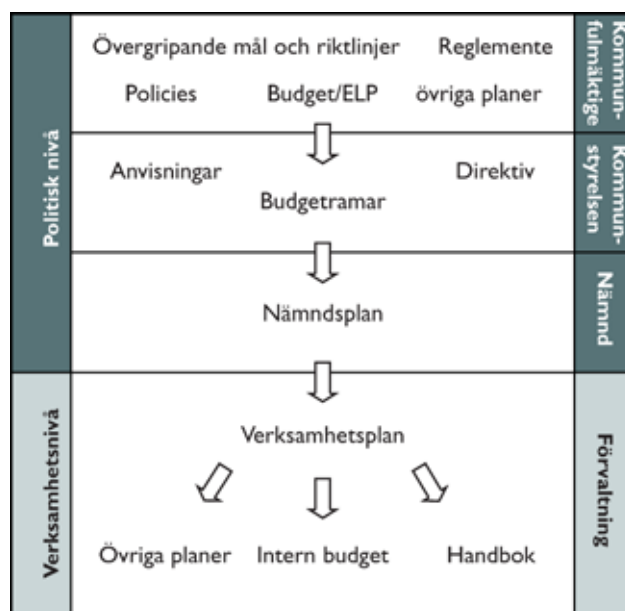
Politisk nivå

Övergripande mål och riktlinjer Reglemente

Policies Budget/ELP övriga planer

Kommunfullmäktige

Anvisningar Direktiv

Budgetramar

Kommunstyrelsen

Nämndsplan

Nämnd

Verksamhetsnivå

Verksamhetsplan

Övriga planer Intern budget Handbok

Förvaltning